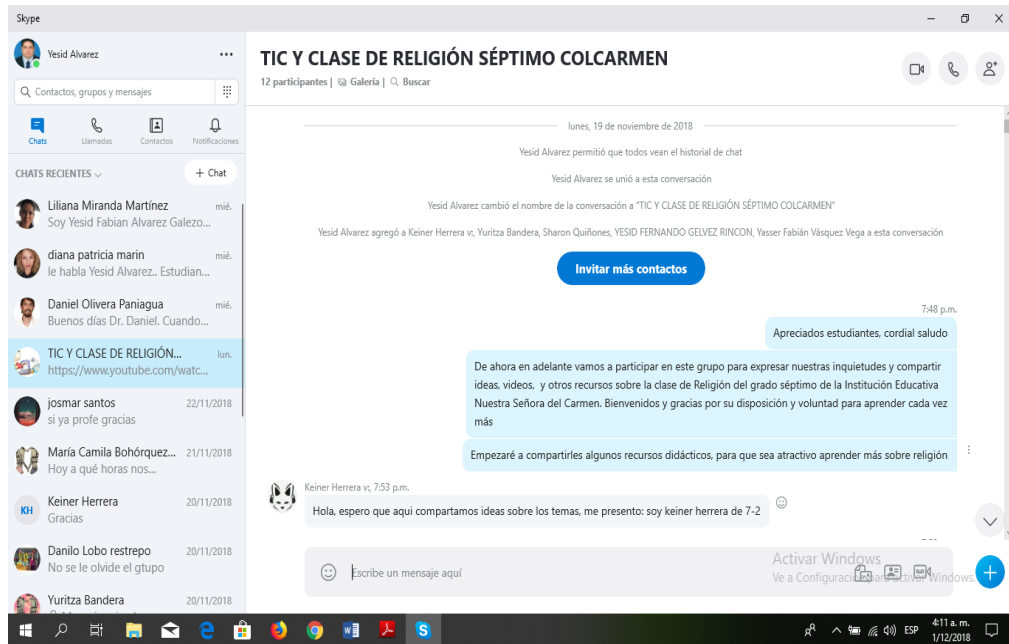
Skype

Yesid Alvarez

Contactos, grupos y mensajes

Chats Llamadas Contactos Notificaciones

CHATS RECIENTES

+ Chat

Liliana Miranda Martínez mié.
Soy Yesid Fabian Alvarez Galezo...

diana patricia marin mié.
le habla Yesid Alvarez.. Estudian...

Daniel Olivera Paniagua mié.
Buenos días Dr. Daniel. Cuando...

TIC Y CLASE DE RELIGIÓN... lun.
https://www.youtube.com/watc...

josmar santos 22/11/2018
si ya profe gracias

María Camila Bohórquez... 21/11/2018
Hoy a qué horas nos...

KH Keiner Herrera 20/11/2018
Gracias

Danilo Lobo restrepo 20/11/2018
No se le olvide el gtupo

Yuritza Bandera 20/11/2018

TIC Y CLASE DE RELIGIÓN SÉPTIMO COLCARMEN

12 participantes | Galería | Buscar

lunes, 19 de noviembre de 2018

Yesid Alvarez permitió que todos vean el historial de chat

Yesid Alvarez se unió a esta conversación

Yesid Alvarez cambió el nombre de la conversación a "TIC Y CLASE DE RELIGIÓN SÉPTIMO COLCARMEN"

Yesid Alvarez agregó a Keiner Herrera v;, Yuritza Bandera, Sharon Quiñones, YESID FERNANDO GELVEZ RINCON, Yasser Fabián Vásquez Vega a esta conversación

Invitar más contactos

7:48 p.m.

Apreciados estudiantes, cordial saludo

De ahora en adelante vamos a participar en este grupo para expresar nuestras inquietudes y compartir ideas, videos, y otros recursos sobre la clase de Religión del grado séptimo de la Institución Educativa Nuestra Señora del Carmen. Bienvenidos y gracias por su disposición y voluntad para aprender cada vez más

Empezaré a compartirles algunos recursos didácticos, para que sea atractivo aprender más sobre religión

Keiner Herrera v;, 7:53 p.m.

Hola, espero que aqui compartamos ideas sobre los temas, me presento: soy keiner herrera de 7-2

Escribe un mensaje aquí

Activar Windows
Ve a Configuración para activar Windows.

ESP 4:11 a. m. 1/12/2018